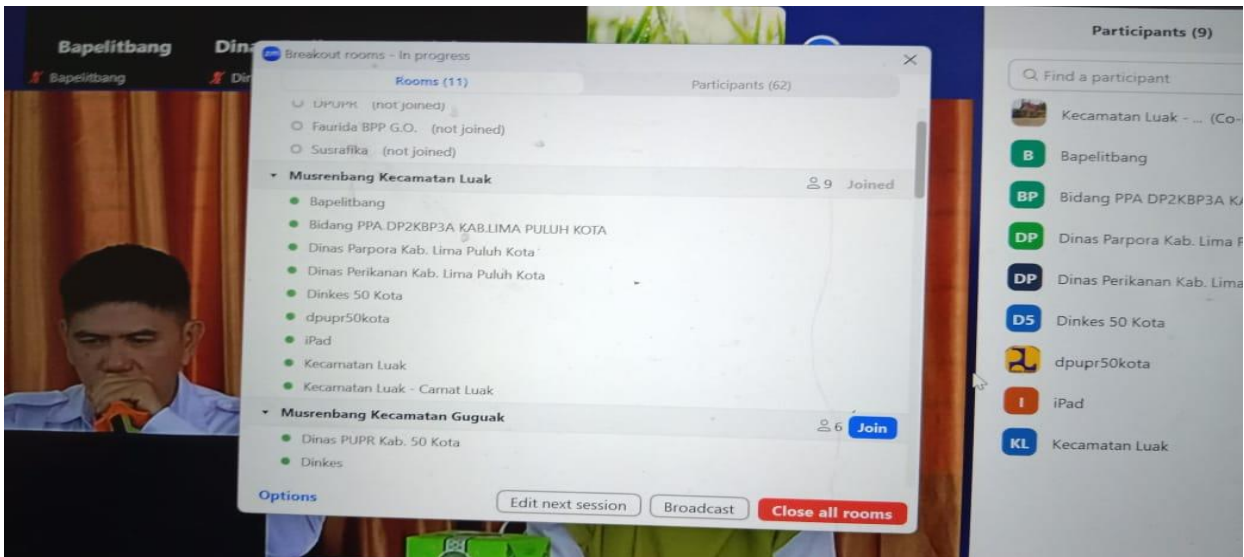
Bapelitbang
Bapelitbang
Dina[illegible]
Dir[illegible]

Breakout rooms - In progress
Rooms (11)
Participants (62)
DPUPR (not joined)
Faurida BPP G.O. (not joined)
Susrafika (not joined)
Musrenbang Kecamatan Luak
9 Joined
Bapelitbang
Bidang PPA DP2KBP3A KAB.LIMA PULUH KOTA
Dinas Parpora Kab. Lima Puluh Kota
Dinas Perikanan Kab. Lima Puluh Kota
Dinkes 50 Kota
dpupr50kota
iPad
Kecamatan Luak
Kecamatan Luak - Camat Luak
Musrenbang Kecamatan Guguak
6 Join
Dinas PUPR Kab. 50 Kota
Dinkes
Options
Edit next session
Broadcast
Close all rooms

Participants (9)
Find a participant
Kecamatan Luak - ... (Co-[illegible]
B Bapelitbang
BP Bidang PPA DP2KBP3A KA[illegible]
DP Dinas Parpora Kab. Lima P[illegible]
DP Dinas Perikanan Kab. Lima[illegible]
D5 Dinkes 50 Kota
dpupr50kota
I iPad
KL Kecamatan Luak